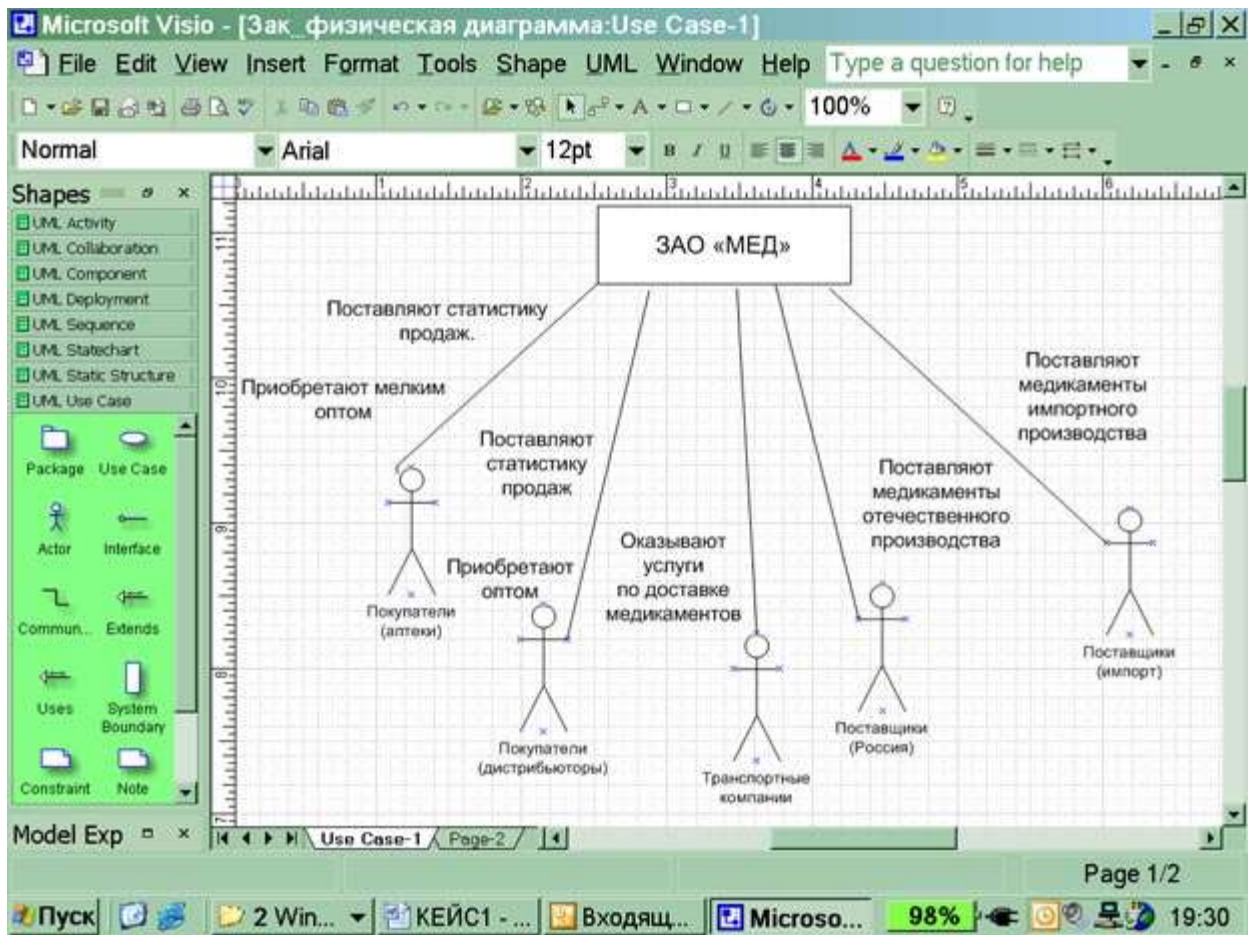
Microsoft Visio - [Зак_физическая диаграмма:Use Case-1]

File Edit View Insert Format Tools Shape UML Window Help Type a question for help

100%

Normal Arial 12pt

Shapes

UML Activity
UML Collaboration
UML Component
UML Deployment
UML Sequence
UML Statechart
UML Static Structure
UML Use Case

Package Use Case
Actor Interface
Commun... Extends
Uses System Boundary
Constraint Note

Model Exp

ЗАО «МЕД»

Поставляют статистику продаж.

Приобретают мелким оптом

Поставляют статистику продаж

Приобретают оптом

Оказывают услуги по доставке медикаментов

Поставляют медикаменты отечественного производства

Поставляют медикаменты импортного производства

Покупатели (аптеки)

Покупатели (дистрибьюторы)

Транспортные компании

Поставщики (Россия)

Поставщики (импорт)

Use Case-1 Page-2

Page 1/2

Пуск 2 Win... КЕЙС1 - ... Входящ... Microso... 98% 19:30